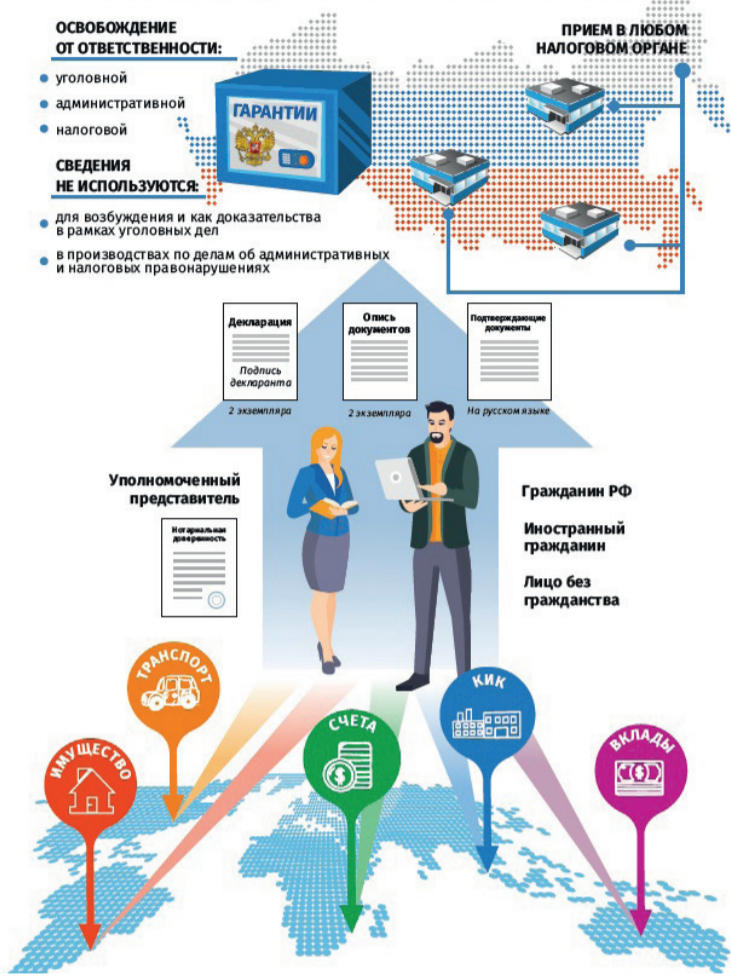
ОСВОБОЖДЕНИЕ ОТ ОТВЕТСТВЕННОСТИ:

уголовной

административной

налоговой

ГАРАНТИИ

ПРИЕМ В ЛЮБОМ НАЛОГОВОМ ОРГАНЕ

СВЕДЕНИЯ НЕ ИСПОЛЬЗУЮТСЯ:

для возбуждения и как доказательства в рамках уголовных дел

в производствах по делам об административных и налоговых правонарушениях

Декларация

Подпись декларанта

2 экземпляра

Опись документов

2 экземпляра

Подтверждающие документы

На русском языке

Уполномоченный представитель

Нотариальная доверенность

Гражданин РФ

Иностранный гражданин

Лицо без гражданства

ТРАНСПОРТ

ИМУЩЕСТВО

СЧЕТА

КИК

ВКЛАДЫ